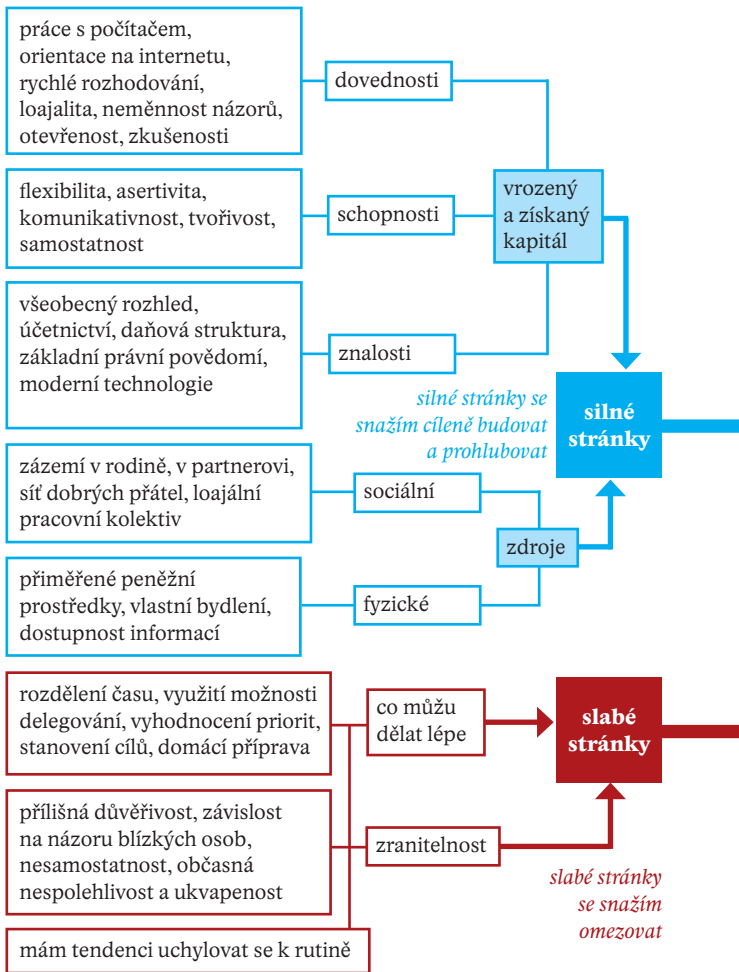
práce s počítačem, orientace na internetu, rychlé rozhodování, loajalita, neměnnost názorů, otevřenost, zkušenosti

dovednosti

flexibilita, asertivita, komunikativnost, tvořivost, samostatnost

schopnosti

vrozený a získaný kapitál

všeobecný rozhled, účetnictví, daňová struktura, základní právní povědomí, moderní technologie

znalosti

silné stránky se snažím cíleně budovat a prohlubovat

silné stránky

zázemí v rodině, v partnerovi, síť dobrých přátel, loajální pracovní kolektiv

sociální

zdroje

přiměřené peněžní prostředky, vlastní bydlení, dostupnost informací

fyzické

rozdělení času, využití možnosti delegování, vyhodnocení priorit, stanovení cílů, domácí příprava

co můžu dělat lépe

slabé stránky

přílišná důvěřivost, závislost na názoru blízkých osob, nesamostatnost, občasná nespolehlivost a ukvapenost

zranitelnost

slabé stránky se snažím omezovat

mám tendenci uchylovat se k rutině